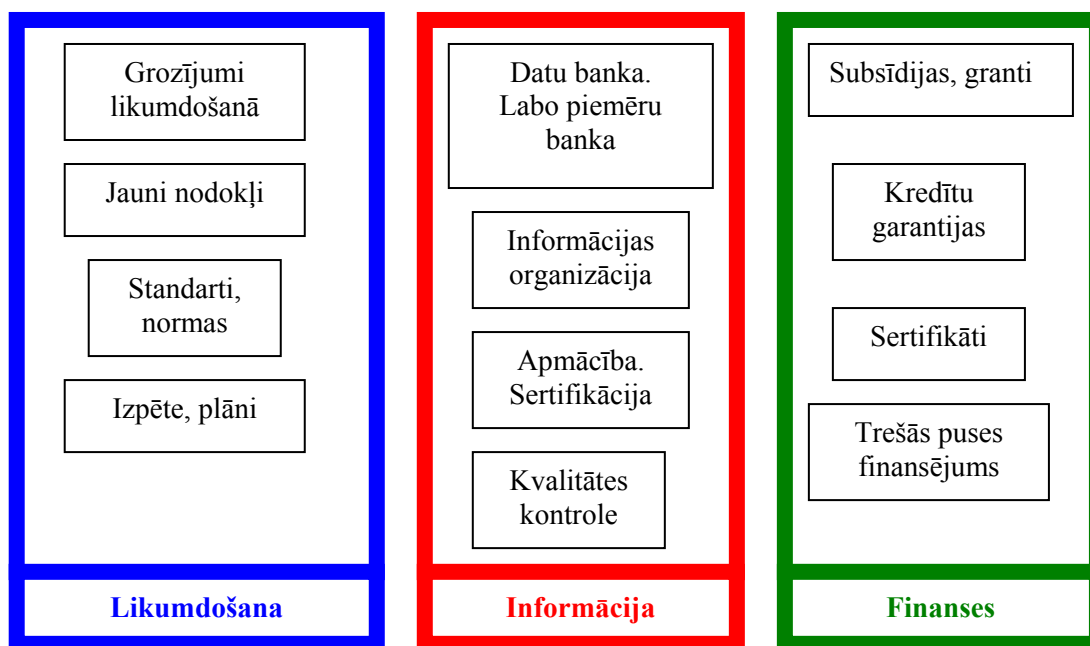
Grozījumi likumdošanā

Jauni nodokļi

Standarti, normas

Izpēte, plāni

Likumdošana

Datu banka. Labo piemēru banka

Informācijas organizācija

Apmācība. Sertifikācija

Kvalitātes kontrole

Informācija

Subsīdijas, granti

Kredītu garantijas

Sertifikāti

Trešās puses finansējums

Finanses